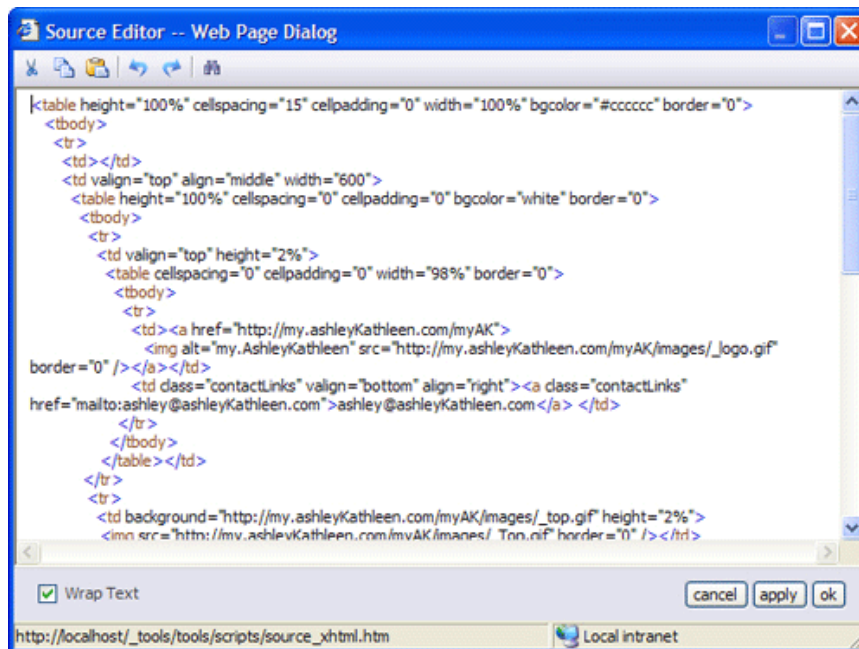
Source Editor -- Web Page Dialog

<table height="100%" cellspacing="15" cellpadding="0" width="100%" bgcolor="#cccccc" border="0">
<tbody>
<tr>
<td></td>
<td valign="top" align="middle" width="600">
<table height="100%" cellspacing="0" cellpadding="0" bgcolor="white" border="0">
<tbody>
<tr>
<td valign="top" height="2%">
<table cellspacing="0" cellpadding="0" width="98%" border="0">
<tbody>
<tr>
<td><a href="http://my.ashleyKathleen.com/myAK">
<img alt="my.AshleyKathleen" src="http://my.ashleyKathleen.com/myAK/images/_logo.gif" border="0" /></a></td>
<td class="contactLinks" valign="bottom" align="right"><a class="contactLinks" href="mailto:ashley@ashleyKathleen.com">ashley@ashleyKathleen.com</a> </td>
</tr>
</tbody>
</table></td>
</tr>
<tr>
<td background="http://my.ashleyKathleen.com/myAK/images/_top.gif" height="2%">
<img src="http://my.ashleyKathleen.com/myAK/images/_Top.gif" border="0" /></td>

Wrap Text

cancel apply ok

http://localhost/_tools/tools/scripts/source_xhtml.htm

Local intranet